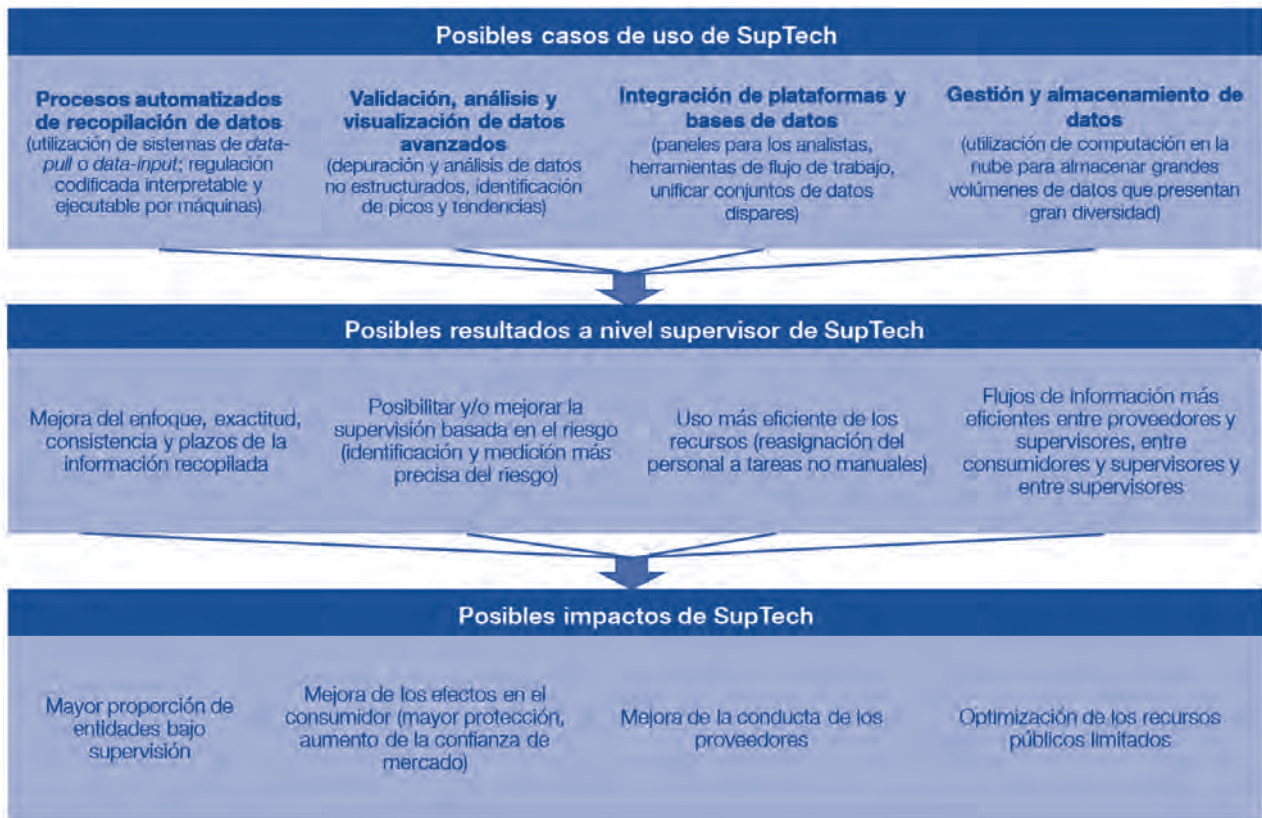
Posibles casos de uso de SupTech

Procesos automatizados de recopilación de datos
(utilización de sistemas de data-pull o data-input; regulación codificada interpretable y ejecutable por máquinas)

Validación, análisis y visualización de datos avanzados
(depuración y análisis de datos no estructurados, identificación de picos y tendencias)

Integración de plataformas y bases de datos
(paneles para los analistas, herramientas de flujo de trabajo, unificar conjuntos de datos dispares)

Gestión y almacenamiento de datos
(utilización de computación en la nube para almacenar grandes volúmenes de datos que presentan gran diversidad)

Posibles resultados a nivel supervisor de SupTech

Mejora del enfoque, exactitud, consistencia y plazos de la información recopilada

Posibilitar y/o mejorar la supervisión basada en el riesgo (identificación y medición más precisa del riesgo)

Uso más eficiente de los recursos (reasignación del personal a tareas no manuales)

Flujos de información más eficientes entre proveedores y supervisores, entre consumidores y supervisores y entre supervisores

Posibles impactos de SupTech

Mayor proporción de entidades bajo supervisión

Mejora de los efectos en el consumidor (mayor protección, aumento de la confianza de mercado)

Mejora de la conducta de los proveedores

Optimización de los recursos públicos limitados